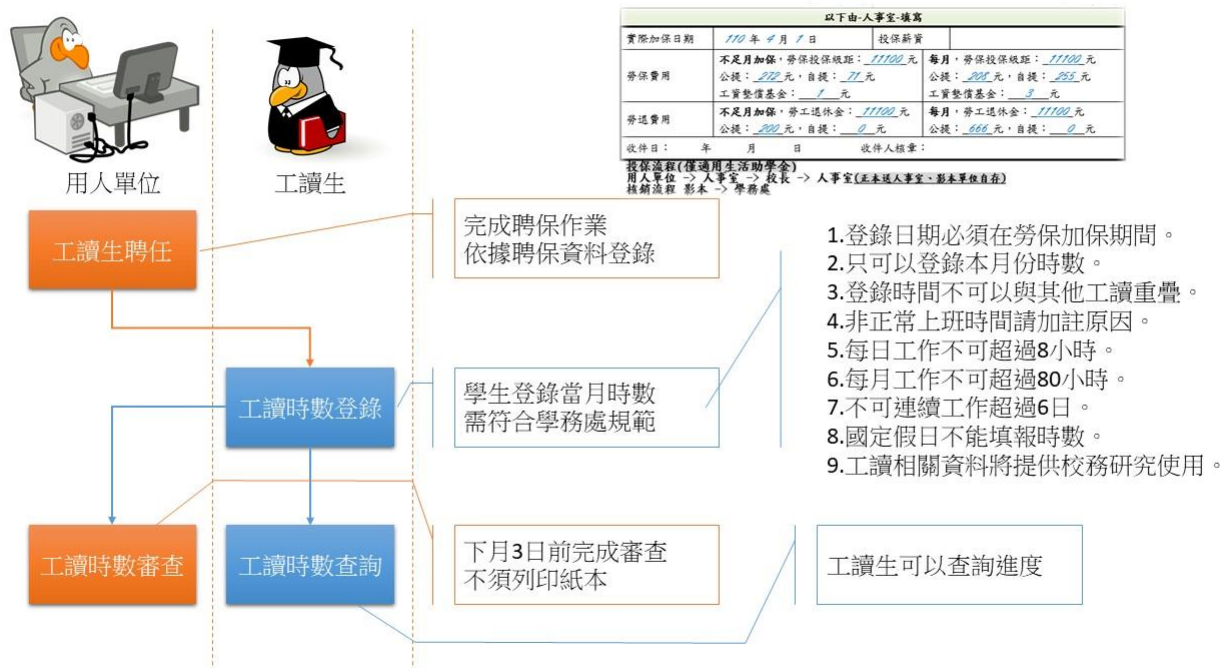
以下由-人事室-填寫

| 實際加保日期 | 110 年 4 月 1 日 | 投保薪資 | |
|---|---|---|---|
| 勞保費用 | 不足月加保，勞保投保級距：11100 元<br>公提：272 元，自提：71 元<br>工資墊償基金：1 元 | 每月，勞保投保級距：11100 元<br>公提：208 元，自提：255 元<br>工資墊償基金：3 元 | |
| 勞退費用 | 不足月加保，勞工退休金：11100 元<br>公提：200 元，自提：0 元 | 每月，勞工退休金：11100 元<br>公提：666 元，自提：0 元 | |
| 收件日： 年 月 日 | 收件人核章： | | |

投保流程(僅適用生活助學金)
用人單位 -> 人事室 -> 校長 -> 人事室(正本送人事室，影本單位自存)
核銷流程 影本 -> 學務處

用人單位

工讀生

工讀生聘任

完成聘保作業
依據聘保資料登錄

1.登錄日期必須在勞保加保期間。
2.只可以登錄本月份時數。
3.登錄時間不可以與其他工讀重疊。
4.非正常上班時間請加註原因。
5.每日工作不可超過8小時。
6.每月工作不可超過80小時。
7.不可連續工作超過6日。
8.國定假日不能填報時數。
9.工讀相關資料將提供校務研究使用。

工讀時數登錄

學生登錄當月時數
需符合學務處規範

工讀時數審查

工讀時數查詢

下月3日前完成審查
不須列印紙本

工讀生可以查詢進度